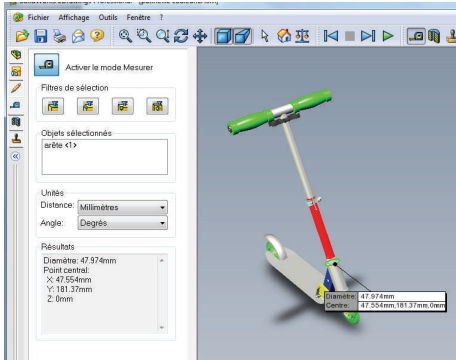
Fichier Affichage Outils Fenêtre ?

Activer le mode Mesurer

Filtres de sélection

Objets sélectionnés

arête <1>

Unités

Distance: Millimètres

Angle: Degrés

Résultats

Diamètre: 47.974mm
Point central:
X: 47.554mm
Y: 181.37mm
Z: 0mm

Diamètre: 47.974mm
Centre: 47.554mm,181.37mm,0mm